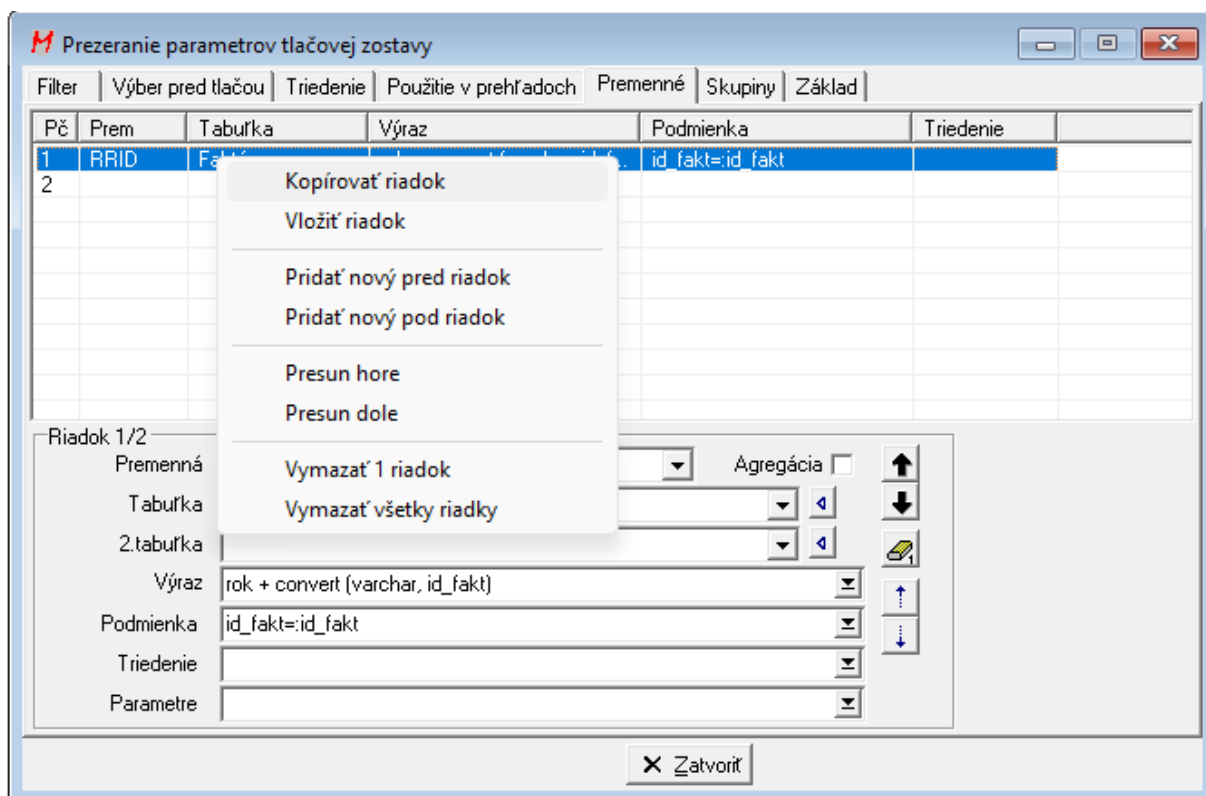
Prezeranie parametrov tlačovej zostavy

Filter | Výber pred tlačou | Triedenie | Použitie v prehľadoch | Premenné | Skupiny | Základ

| Pč | Prem | Tabuľka | Výraz | Podmienka | Triedenie |
|---|---|---|---|---|---|
| 1 | RRID | Fakt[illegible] | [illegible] | id_fakt=:id_fakt | |
| 2 | | | | | |

Kopírovať riadok
Vložiť riadok
Pridať nový pred riadok
Pridať nový pod riadok
Presun hore
Presun dole
Vymazať 1 riadok
Vymazať všetky riadky

Riadok 1/2
Premenná
Agregácia
Tabuľka
2.tabuľka
Výraz rok + convert (varchar, id_fakt)
Podmienka id_fakt=:id_fakt
Triedenie
Parametre

Zatvoriť